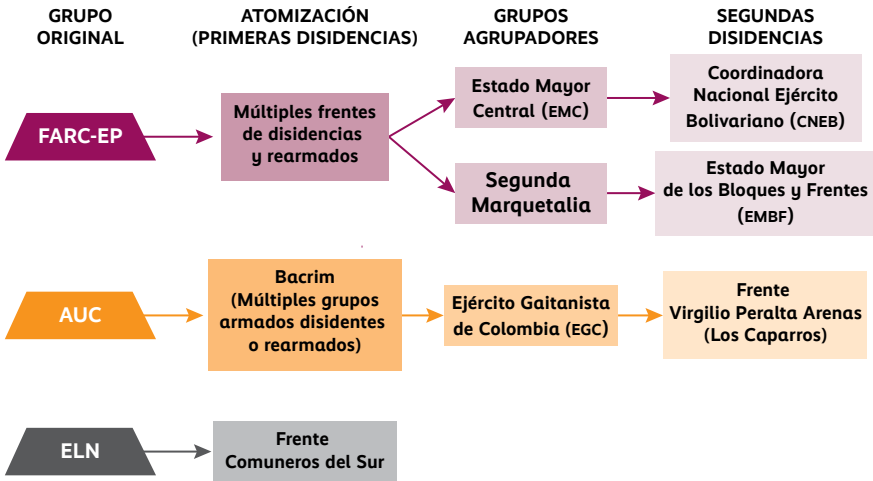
GRUPO ORIGINAL

ATOMIZACIÓN (PRIMERAS DISIDENCIAS)

GRUPOS AGRUPADORES

SEGUNDAS DISIDENCIAS

FARC-EP

Múltiples frentes de disidencias y rearmados

Estado Mayor Central (EMC)

Coordinadora Nacional Ejército Bolivariano (CNEB)

Segunda Marquetalia

Estado Mayor de los Bloques y Frentes (EMBF)

AUC

Bacrim (Múltiples grupos armados disidentes o rearmados)

Ejército Gaitanista de Colombia (EGC)

Frente Virgilio Peralta Arenas (Los Caparros)

ELN

Frente Comuneros del Sur